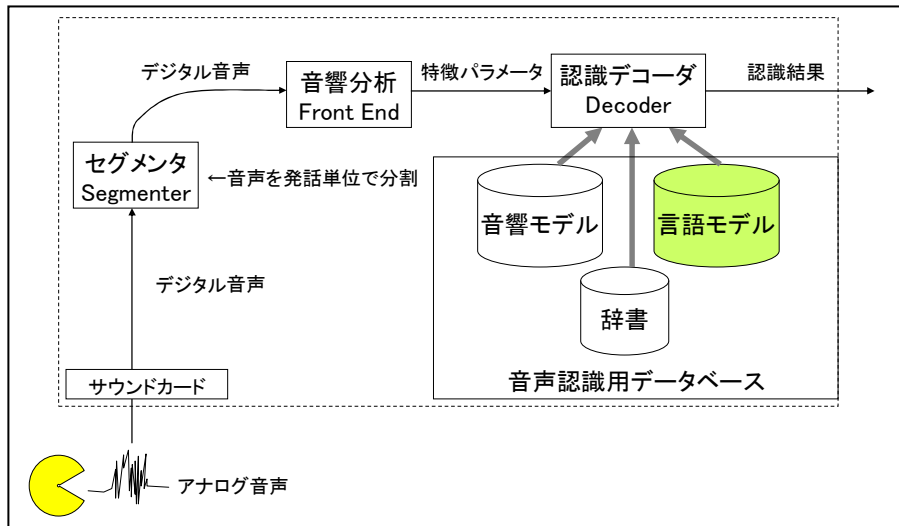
デジタル音声

音響分析
Front End

特徴パラメータ

認識デコーダ
Decoder

認識結果

セグメンタ
Segmenter

←音声を発話単位で分割

音響モデル

言語モデル

辞書

デジタル音声

音声認識用データベース

サウンドカード

アナログ音声